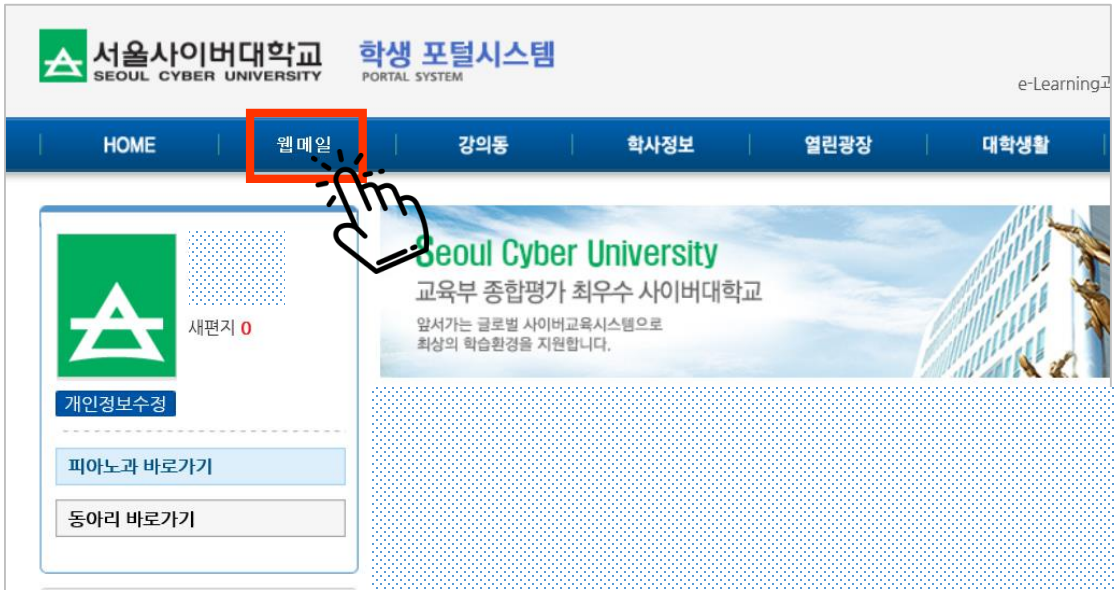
서울사이버대학교
SEOUL CYBER UNIVERSITY

학생 포털시스템
PORTAL SYSTEM

e-Learning고

HOME | 웹메일 | 강의동 | 학사정보 | 열린광장 | 대학생활

새편지 0

개인정보수정

피아노과 바로가기

동아리 바로가기

Seoul Cyber University
교육부 종합평가 최우수 사이버대학교
앞서가는 글로벌 사이버교육시스템으로 최상의 학습환경을 지원합니다.